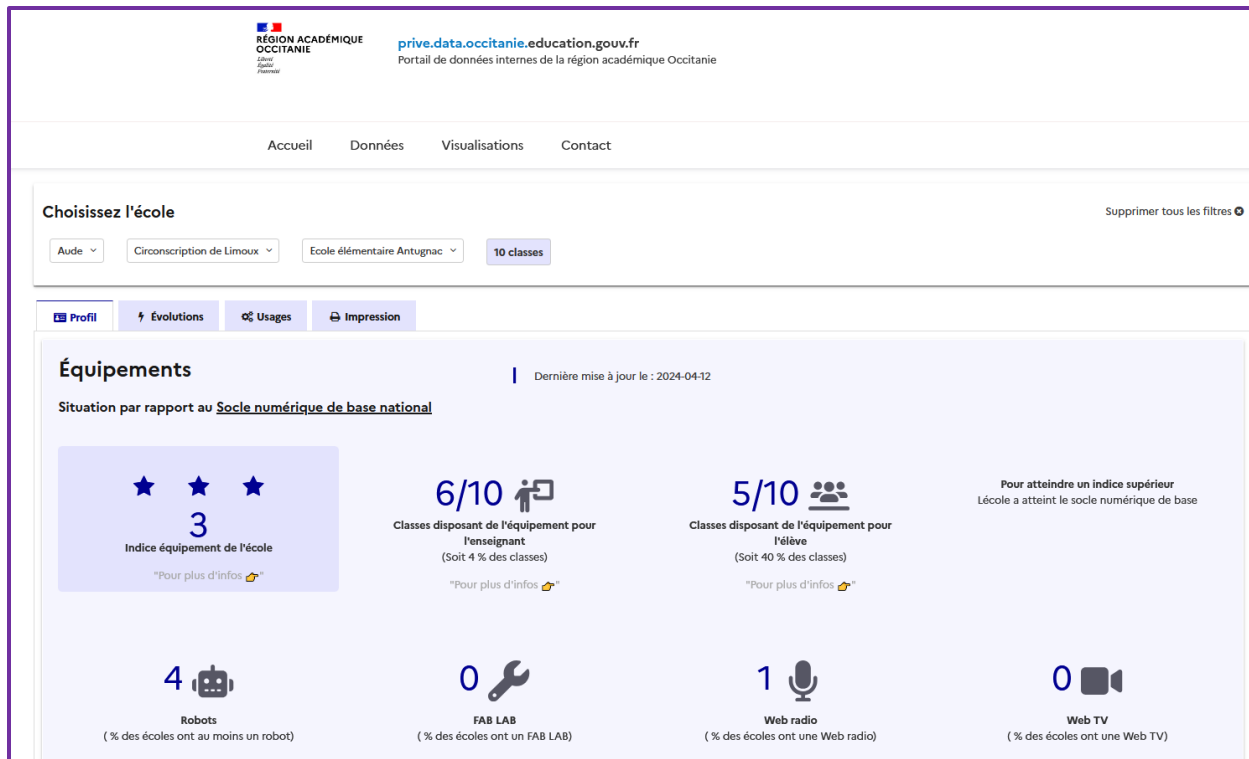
RÉGION ACADÉMIQUE OCCITANIE
Liberté
Égalité
Fraternité

prive.data.occitanie.education.gouv.fr
Portail de données internes de la région académique Occitanie

Accueil Données Visualisations Contact

Choisissez l'école

Supprimer tous les filtres

Aude
Circonscription de Limoux
Ecole élémentaire Antugnac
10 classes

Profil
Évolutions
Usages
Impression

Équipements

Dernière mise à jour le : 2024-04-12

Situation par rapport au Socle numérique de base national

3
Indice équipement de l'école
"Pour plus d'infos"

6/10
Classes disposant de l'équipement pour l'enseignant
(Soit 4 % des classes)
"Pour plus d'infos"

5/10
Classes disposant de l'équipement pour l'élève
(Soit 40 % des classes)
"Pour plus d'infos"

Pour atteindre un indice supérieur
Lécole a atteint le socle numérique de base

4
Robots
( % des écoles ont au moins un robot)

0
FAB LAB
( % des écoles ont un FAB LAB)

1
Web radio
( % des écoles ont une Web radio)

0
Web TV
( % des écoles ont une Web TV)